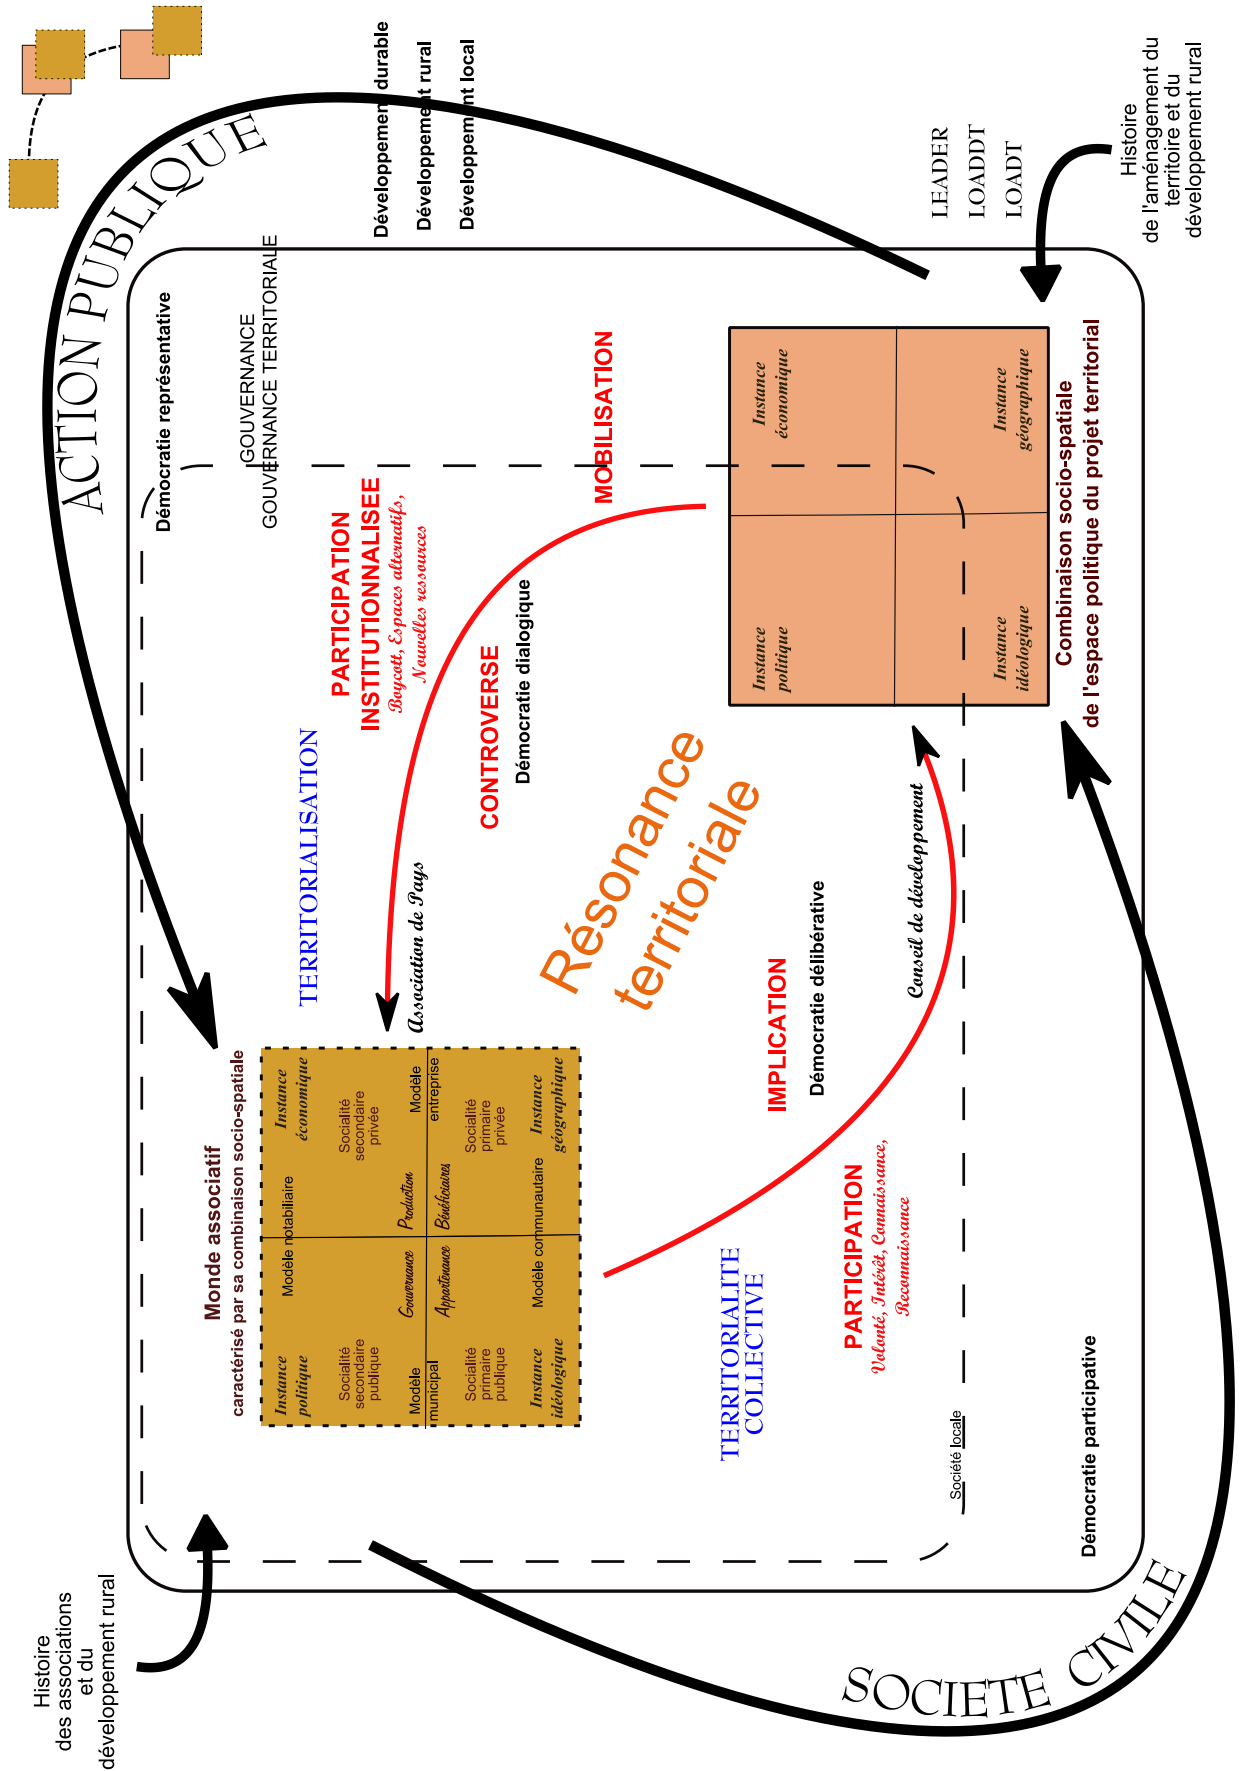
ACTION PUBLIQUE

Développement durable
Développement rural
Développement local

LEADER
LOADDT
LOADT

Histoire de l'aménagement du territoire et du développement rural

Démocratie représentative

GOUVERNANCE
GOUVERNANCE TERRITORIALE

PARTICIPATION INSTITUTIONNALISEE
Boycott, Espaces alternatifs, Nouvelles ressources

MOBILISATION

Instance économique
Instance géographique
Instance politique
Instance idéologique

Combinaison socio-spatiale de l'espace politique du projet territorial

CONTROVERSE
Démocratie dialogique

TERRITORIALISATION

Résonance territoriale

Association de Pays

Conseil de développement

IMPLICATION
Démocratie délibérative

Monde associatif
caractérisé par sa combinaison socio-spatiale

Instance économique
Socialité secondaire privée
Modèle notabiliaire
Production
Modèle entreprise
Bénéficiaires
Socialité primaire privée
Instance géographique
Instance politique
Socialité secondaire publique
Gouvernance
Modèle municipal
Appartenance
Socialité primaire publique
Modèle communautaire
Instance idéologique

TERRITORIALITE COLLECTIVE

PARTICIPATION
Volonté, Intérêt, Connaissance, Reconnaissance

Société locale

Démocratie participative

Histoire des associations et du développement rural

SOCIETE CIVILE